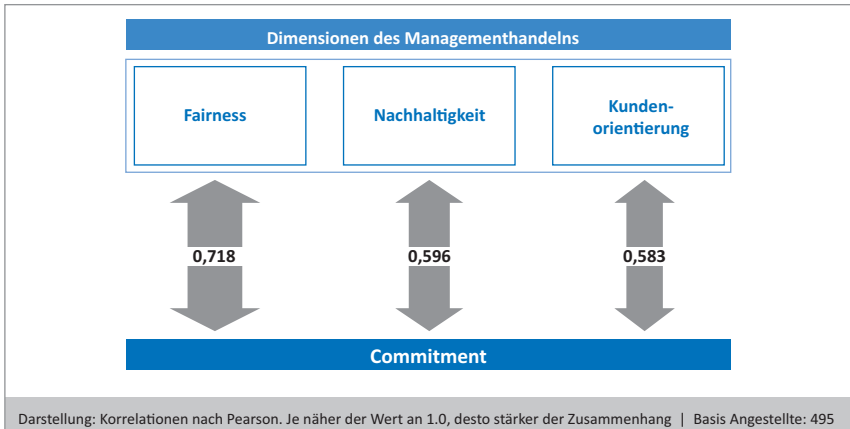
Dimensionen des Managementhandelns

Fairness

Nachhaltigkeit

Kunden-
orientierung

0,718

0,596

0,583

Commitment

Darstellung: Korrelationen nach Pearson. Je näher der Wert an 1.0, desto stärker der Zusammenhang | Basis Angestellte: 495